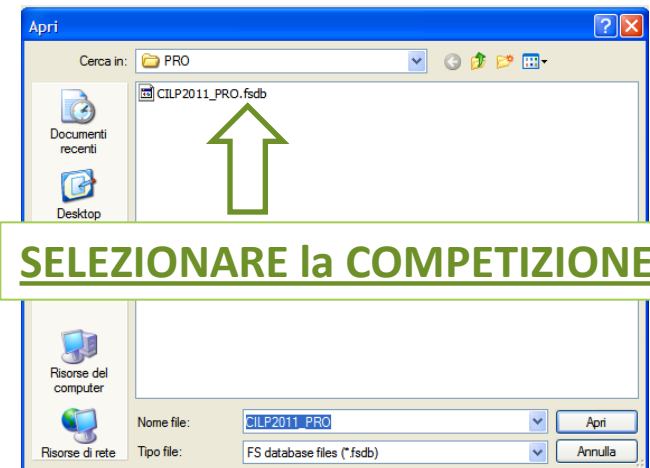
Apri

Cerca in: PRO

Documenti recenti

Desktop

Risorse del computer

Risorse di rete

CILP2011_PRO.fsdb

SELEZIONARE la COMPETIZIONE

Nome file: CILP2011_PRO

Tipo file: FS database files (*.fsdb)

Apri

Annulla